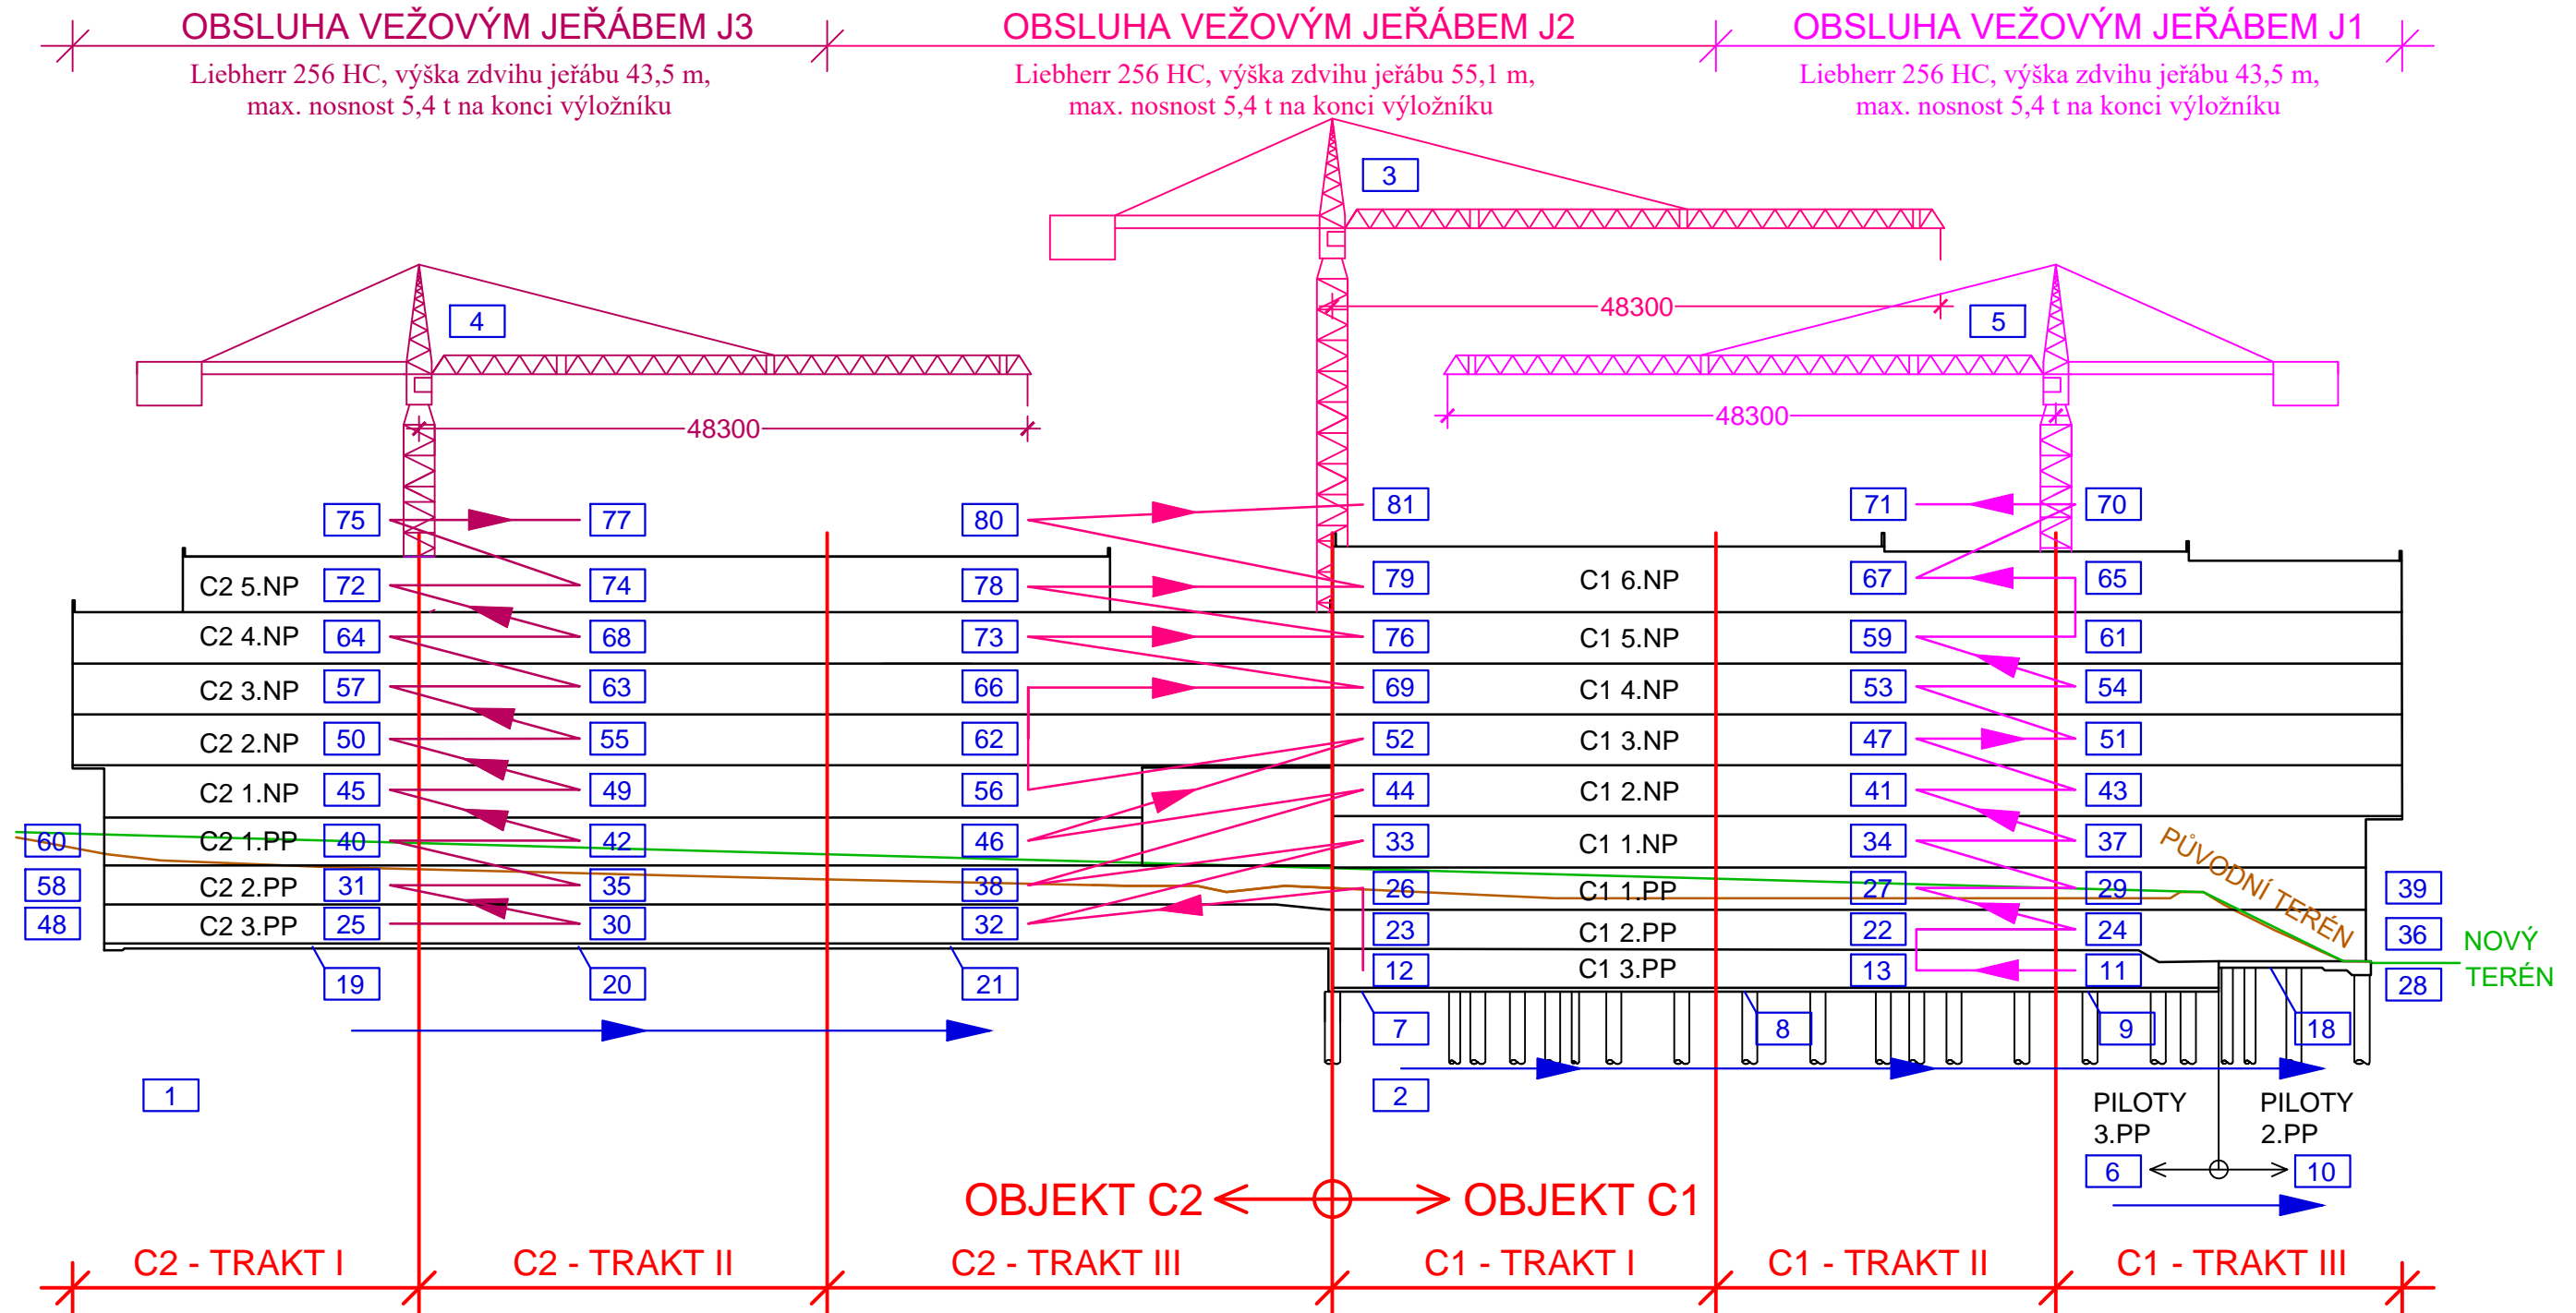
OBSLUHA VEŽOVÝM JEŘÁBEM J3
Liebherr 256 HC, výška zdvihu jeřábu 43,5 m, max. nosnost 5,4 t na konci výložníku

OBSLUHA VEŽOVÝM JEŘÁBEM J2
Liebherr 256 HC, výška zdvihu jeřábu 55,1 m, max. nosnost 5,4 t na konci výložníku

OBSLUHA VEŽOVÝM JEŘÁBEM J1
Liebherr 256 HC, výška zdvihu jeřábu 43,5 m, max. nosnost 5,4 t na konci výložníku

3
4
5
48300
48300
48300

75 77 80 81 71 70
C2 5.NP 72 74 78 79 C1 6.NP 67 65
C2 4.NP 64 68 73 76 C1 5.NP 59 61
C2 3.NP 57 63 66 69 C1 4.NP 53 54
C2 2.NP 50 55 62 52 C1 3.NP 47 51
C2 1.NP 45 49 56 44 C1 2.NP 41 43
60 C2 1.PP 40 42 46 33 C1 1.NP 34 37
58 C2 2.PP 31 35 38 26 C1 1.PP 27 29 39
48 C2 3.PP 25 30 32 23 C1 2.PP 22 24 36
19 20 21 12 C1 3.PP 13 11 28
PŮVODNÍ TERÉN
NOVÝ TERÉN
7 8 9 18
1
2
PILOTY 3.PP
PILOTY 2.PP
6 10
OBJEKT C2
OBJEKT C1
C2 - TRAKT I
C2 - TRAKT II
C2 - TRAKT III
C1 - TRAKT I
C1 - TRAKT II
C1 - TRAKT III